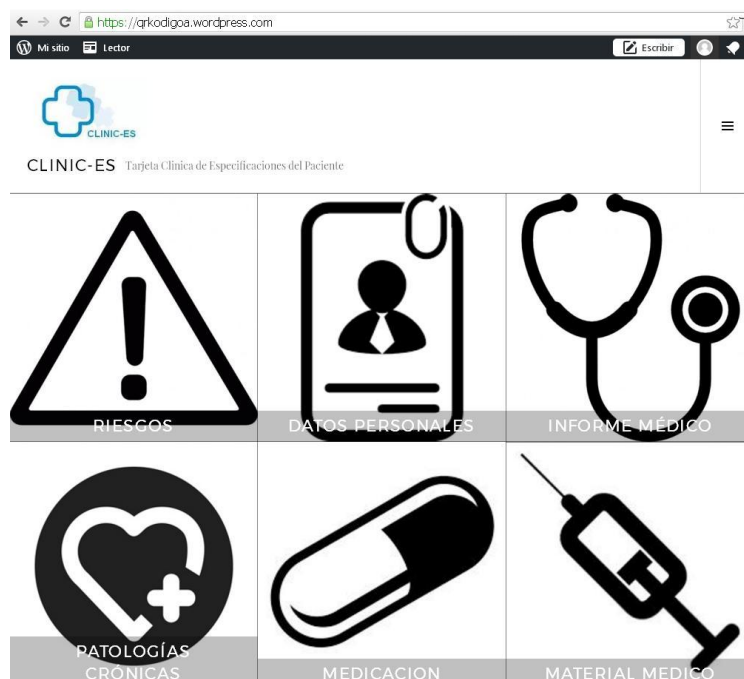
https://qrkodigoa.wordpress.com

Mi sitio Lector Escribir

CLINIC-ES

CLINIC-ES Tarjeta Clinica de Especificaciones del Paciente

RIESGOS

DATOS PERSONALES

INFORME MÉDICO

PATOLOGÍAS CRÓNICAS

MEDICACION

MATERIAL MEDICO